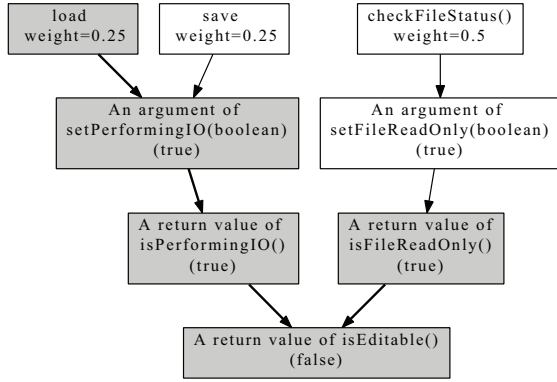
load
weight=0.25

save
weight=0.25

checkFileStatus()
weight=0.5

An argument of
setPerformingIO(boolean)
(true)

An argument of
setFileReadOnly(boolean)
(true)

A return value of
isPerformingIO()
(true)

A return value of
isFileReadOnly()
(true)

A return value of isEditable()
(false)